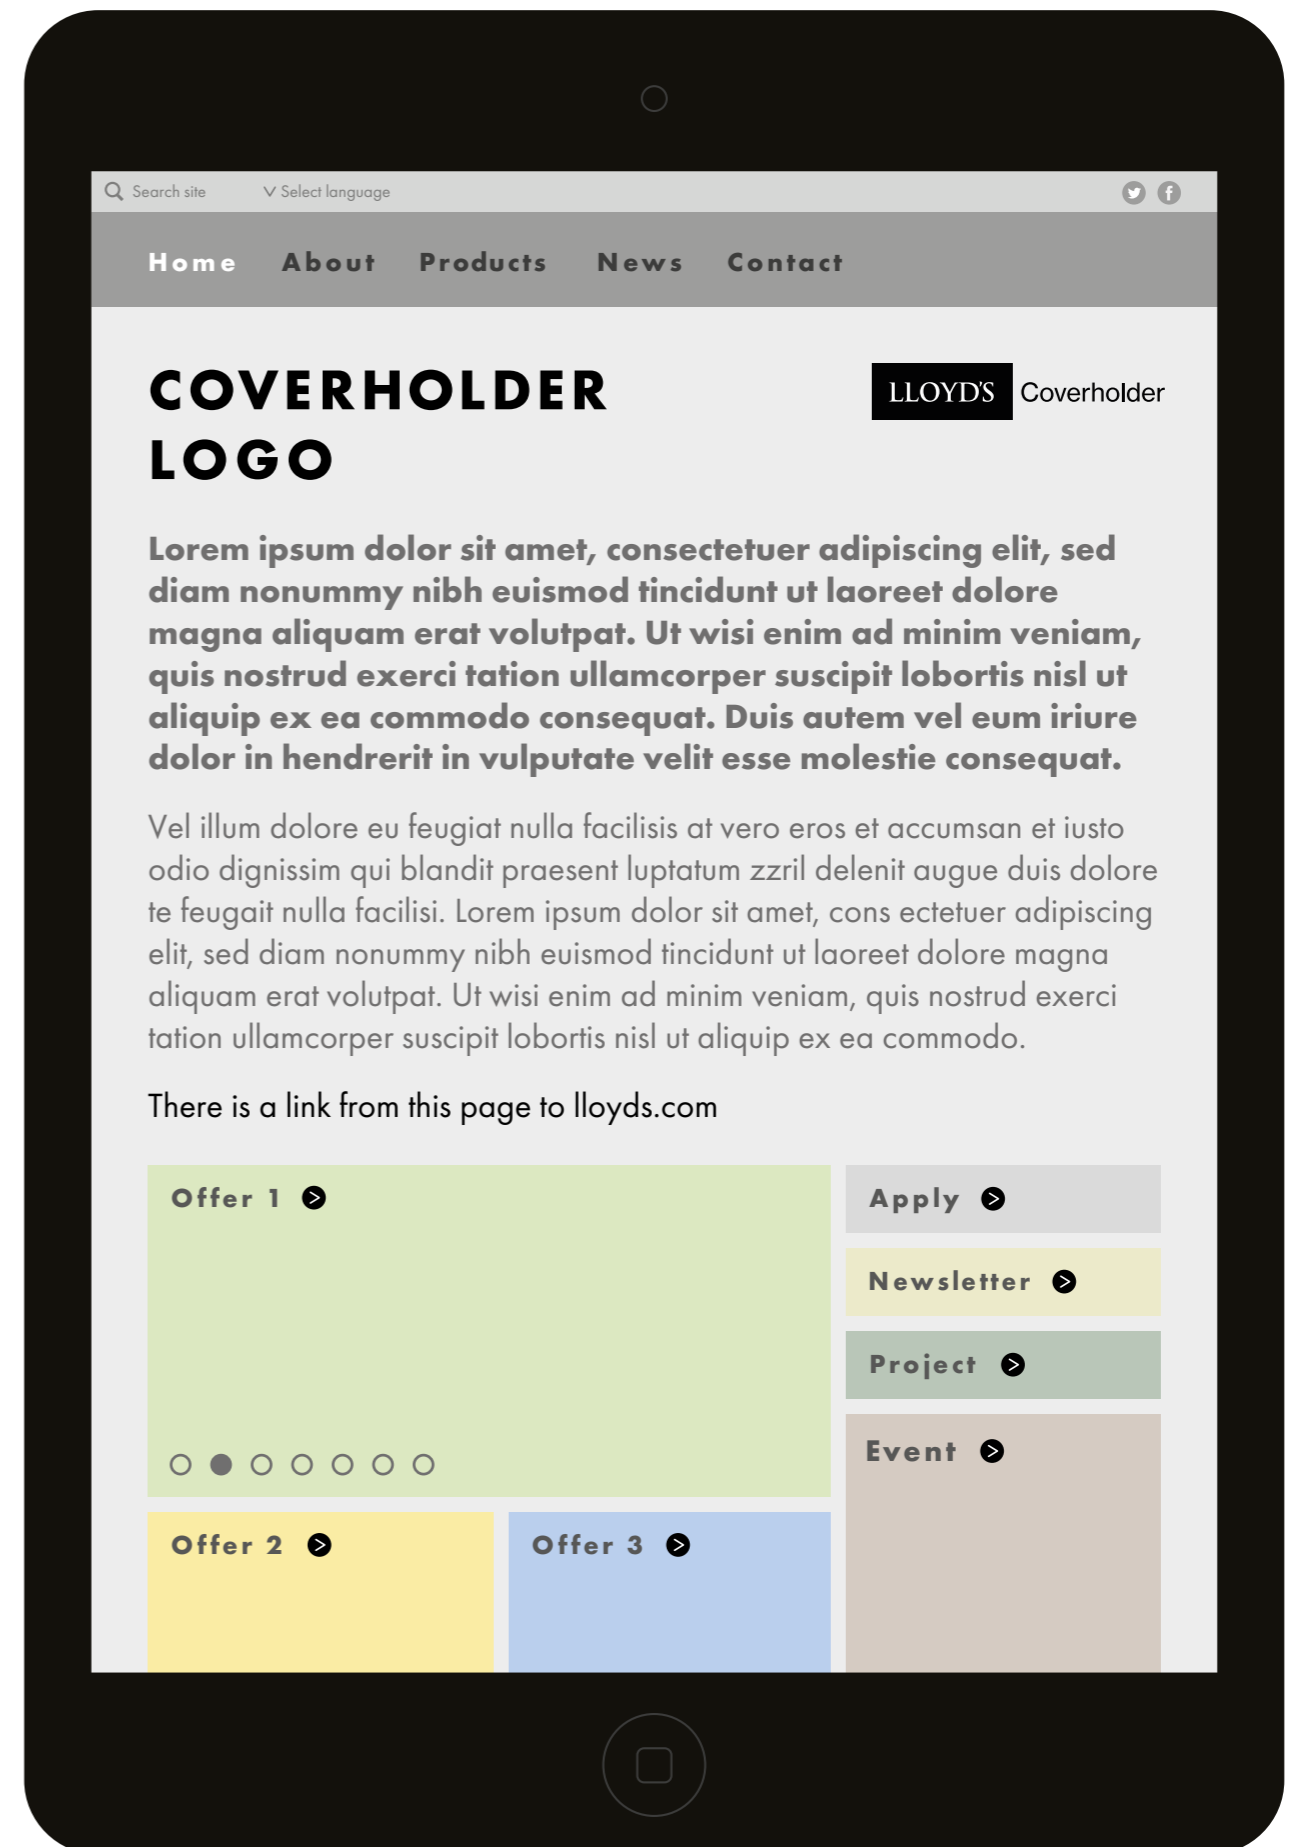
Search site

V Select language

Home About Products News Contact

COVERHOLDER LOGO

LLOYD'S Coverholder

Lorem ipsum dolor sit amet, consectetuer adipiscing elit, sed diam nonummy nibh euismod tincidunt ut laoreet dolore magna aliquam erat volutpat. Ut wisi enim ad minim veniam, quis nostrud exerci tation ullamcorper suscipit lobortis nisl ut aliquip ex ea commodo consequat. Duis autem vel eum iriure dolor in hendrerit in vulputate velit esse molestie consequat.

Vel illum dolore eu feugiat nulla facilisis at vero eros et accumsan et iusto odio dignissim qui blandit praesent luptatum zzril delenit augue duis dolore te feugait nulla facilisi. Lorem ipsum dolor sit amet, cons ectetuer adipiscing elit, sed diam nonummy nibh euismod tincidunt ut laoreet dolore magna aliquam erat volutpat. Ut wisi enim ad minim veniam, quis nostrud exerci tation ullamcorper suscipit lobortis nisl ut aliquip ex ea commodo.

There is a link from this page to lloyds.com

Offer 1 >

Apply >

Newsletter >

Project >

Event >

Offer 2 >

Offer 3 >